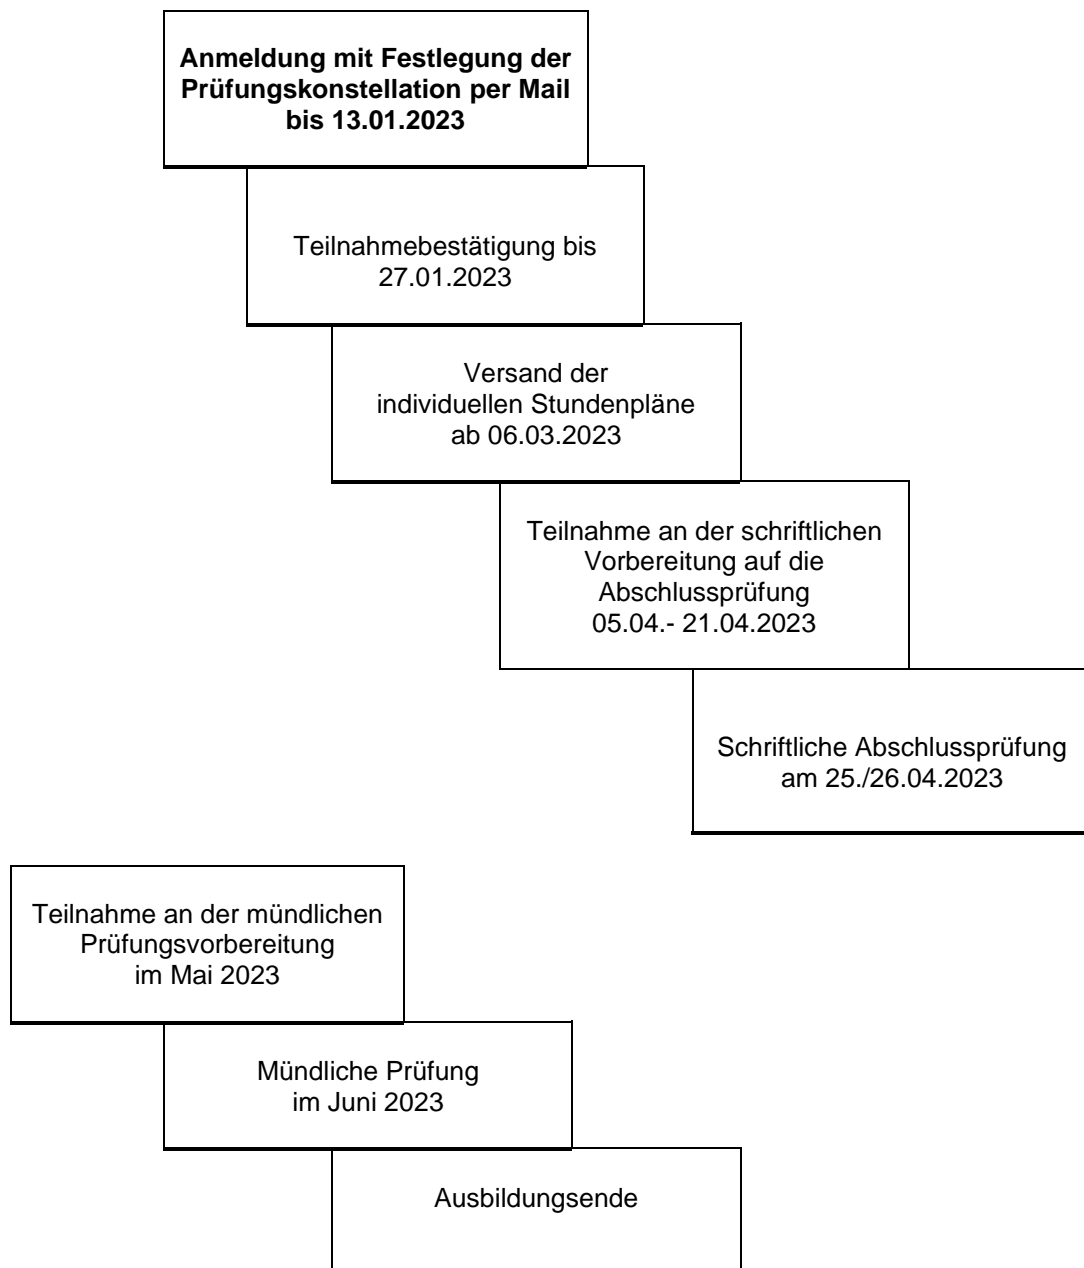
Anmeldung mit Festlegung der Prüfungskonstellation per Mail bis 13.01.2023

Teilnahmebestätigung bis 27.01.2023

Versand der individuellen Stundenpläne ab 06.03.2023

Teilnahme an der schriftlichen Vorbereitung auf die Abschlussprüfung 05.04.- 21.04.2023

Schriftliche Abschlussprüfung am 25./26.04.2023

Teilnahme an der mündlichen Prüfungsvorbereitung im Mai 2023

Mündliche Prüfung im Juni 2023

Ausbildungsende